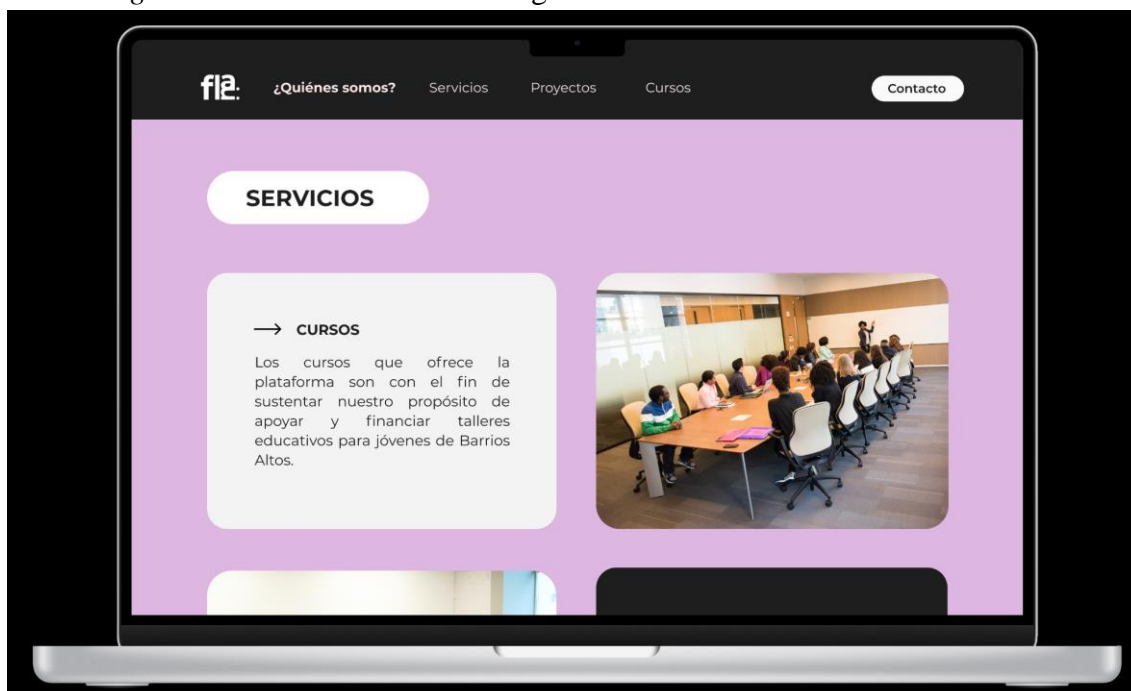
fla.

¿Quiénes somos? Servicios Proyectos Cursos

Contacto

SERVICIOS

⟶ CURSOS

Los cursos que ofrece la plataforma son con el fin de sustentar nuestro propósito de apoyar y financiar talleres educativos para jóvenes de Barrios Altos.